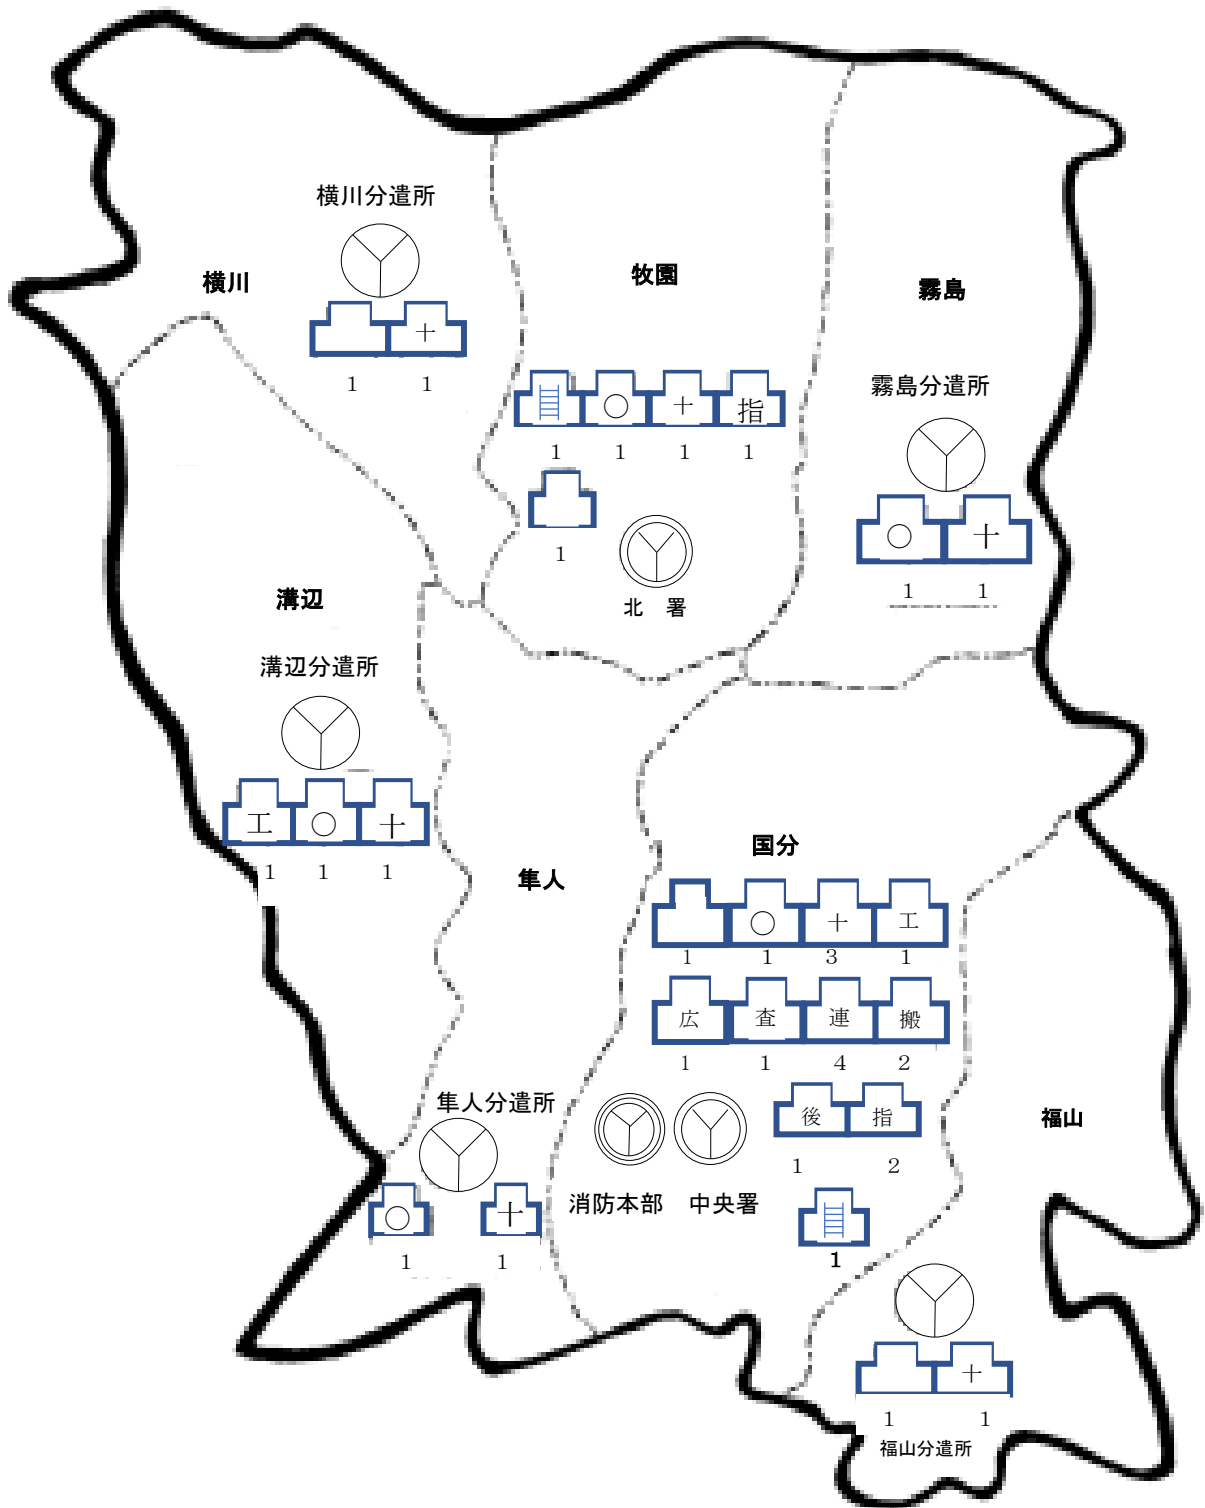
横川分遣所

横川

＋

1 1

牧園

霧島

霧島分遣所

○ ＋ 指

1 1 1 1

○ ＋

1

1 1

北 署

溝辺

溝辺分遣所

工 ○ ＋

1 1 1

隼人

国分

○ ＋ 工

1 1 3 1

広 査 連 搬

1 1 4 2

隼人分遣所

後 指

1 2

消防本部 中央署

○ ＋

1 1

1

福山

＋

1 1

福山分遣所